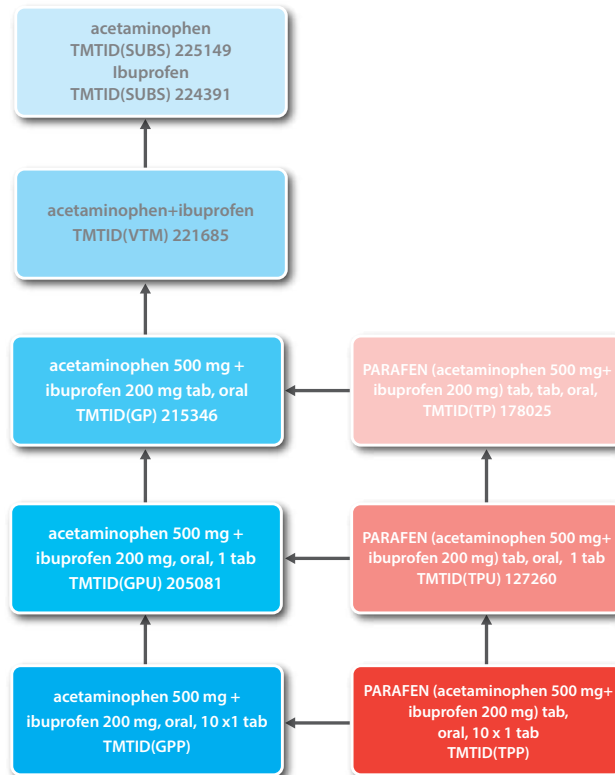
acetaminophen
TMTID(SUBS) 225149
Ibuprofen
TMTID(SUBS) 224391

acetaminophen+ibuprofen
TMTID(VTM) 221685

acetaminophen 500 mg + ibuprofen 200 mg tab, oral
TMTID(GP) 215346

PARAFEN (acetaminophen 500 mg+ ibuprofen 200 mg) tab, tab, oral, TMTID(TP) 178025

acetaminophen 500 mg + ibuprofen 200 mg, oral, 1 tab
TMTID(GPU) 205081

PARAFEN (acetaminophen 500 mg+ ibuprofen 200 mg) tab, oral, 1 tab
TMTID(TPU) 127260

acetaminophen 500 mg + ibuprofen 200 mg, oral, 10 x1 tab
TMTID(GPP)

PARAFEN (acetaminophen 500 mg+ ibuprofen 200 mg) tab, oral, 10 x 1 tab
TMTID(TPP)